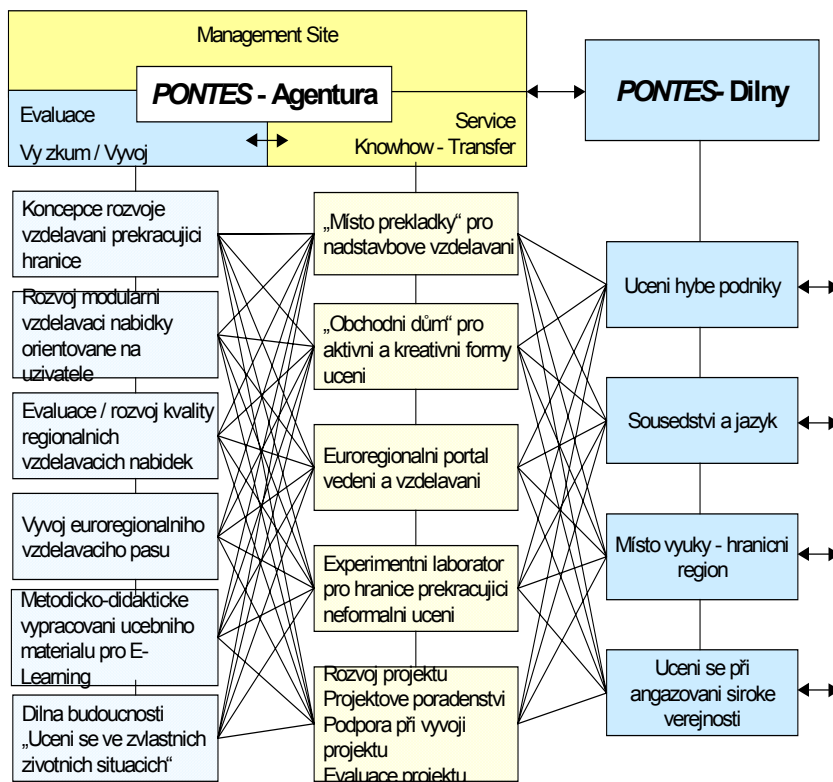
Management Site

PONTES - Agentura

Evaluace

Vy zkum / Vyvoj

Service
Knowhow - Transfer

PONTES- Dilny

Koncepce rozvoje vzdelavani prekracujici hranice

Rozvoj modularni vzdelavaci nabidky orientovane na uzivatele

Evaluace / rozvoj kvality regionalnich vzdelavacich nabidek

Vyvoj euroregionalniho vzdelavaciho pasu

Metodicko-didakticke vypracovani ucebniho materialu pro E-Learning

Dilna budoucnosti „Uceni se ve zvlastnich zivotnich situacich"

„Místo prekladky" pro nadstavbove vzdelavani

„Obchodni dům" pro aktivni a kreativni formy uceni

Euroregionalni portal vedeni a vzdelavani

Experimentni laborator pro hranice prekracujici neformalni uceni

Rozvoj projektu
Projektove poradenstvi
Podpora při vyvoji projektu
Evaluace projektu

Uceni hybe podniky

Sousedstvi a jazyk

Místo vyuky - hranicni region

Uceni se při angazovani siroke verejnosti